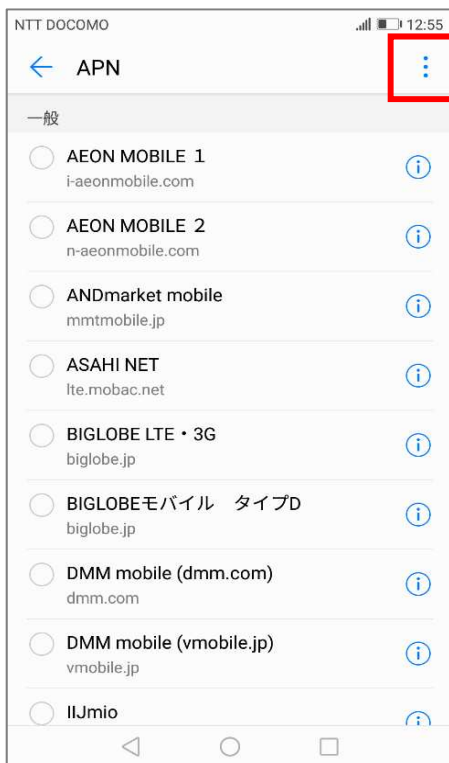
NTT DOCOMO 12:55

APN

一般

AEON MOBILE 1
i-aeonmobile.com

AEON MOBILE 2
n-aeonmobile.com

ANDmarket mobile
mmtmobile.jp

ASAHI NET
lte.mobac.net

BIGLOBE LTE・3G
biglobe.jp

BIGLOBEモバイル タイプD
biglobe.jp

DMM mobile (dmm.com)
dmm.com

DMM mobile (vmobile.jp)
vmobile.jp

IIJmio